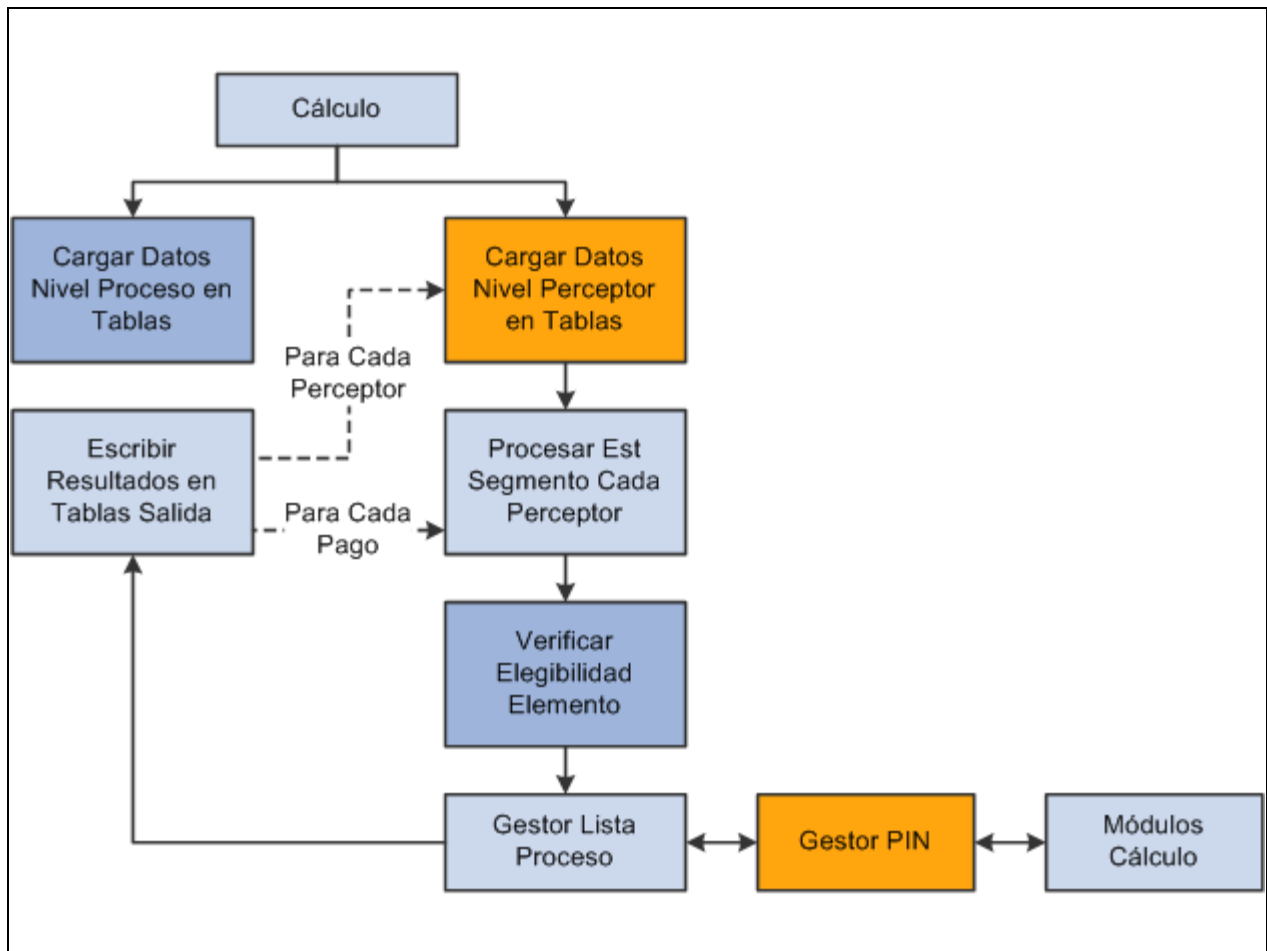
Cálculo

Cargar Datos Nivel Proceso en Tablas

Cargar Datos Nivel Perceptor en Tablas

Para Cada Perceptor

Escribir Resultados en Tablas Salida

Procesar Est Segmento Cada Perceptor

Para Cada Pago

Verificar Elegibilidad Elemento

Gestor Lista Proceso

Gestor PIN

Módulos Cálculo